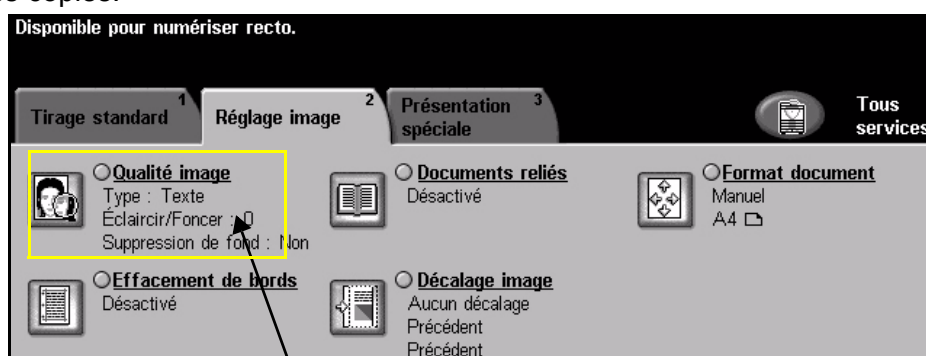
Disponible pour numériser recto.

Tirage standard 1

Réglage image 2

Présentation spéciale 3

Tous services

Qualité image
Type : Texte
Éclaircir/Foncer : 0
Suppression de fond : Non

Documents reliés
Désactivé

Format document
Manuel
A4

Effacement de bords
Désactivé

Décalage image
Aucun décalage
Précédent
Précédent